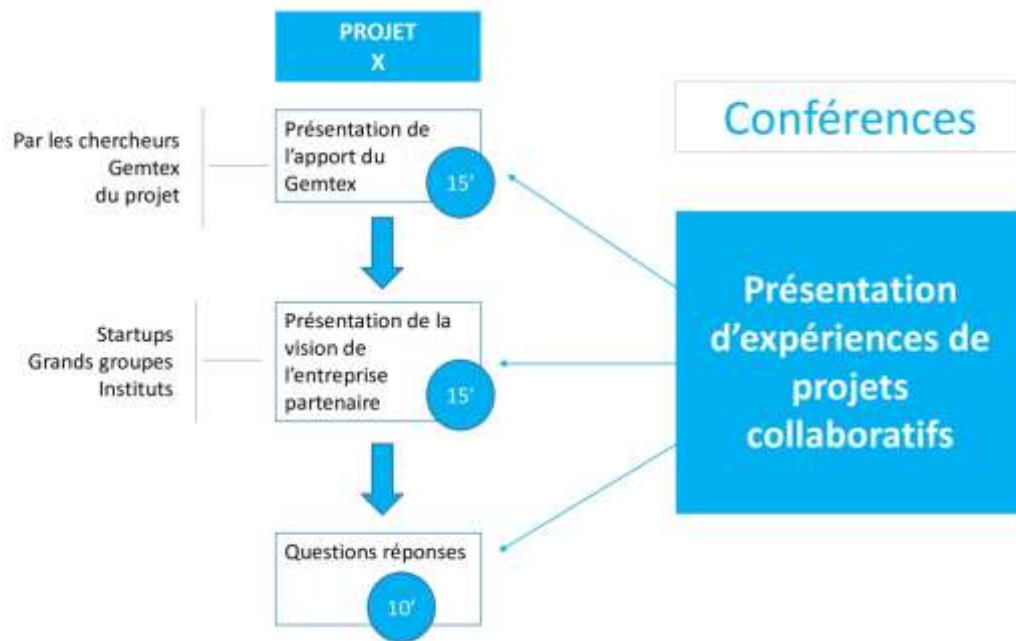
PROJET X

Par les chercheurs Gemtex du projet

Présentation de l'apport du Gemtex

15'

Startups Grands groupes Instituts

Présentation de la vision de l'entreprise partenaire

15'

Questions réponses

10'

Conférences

Présentation d'expériences de projets collaboratifs